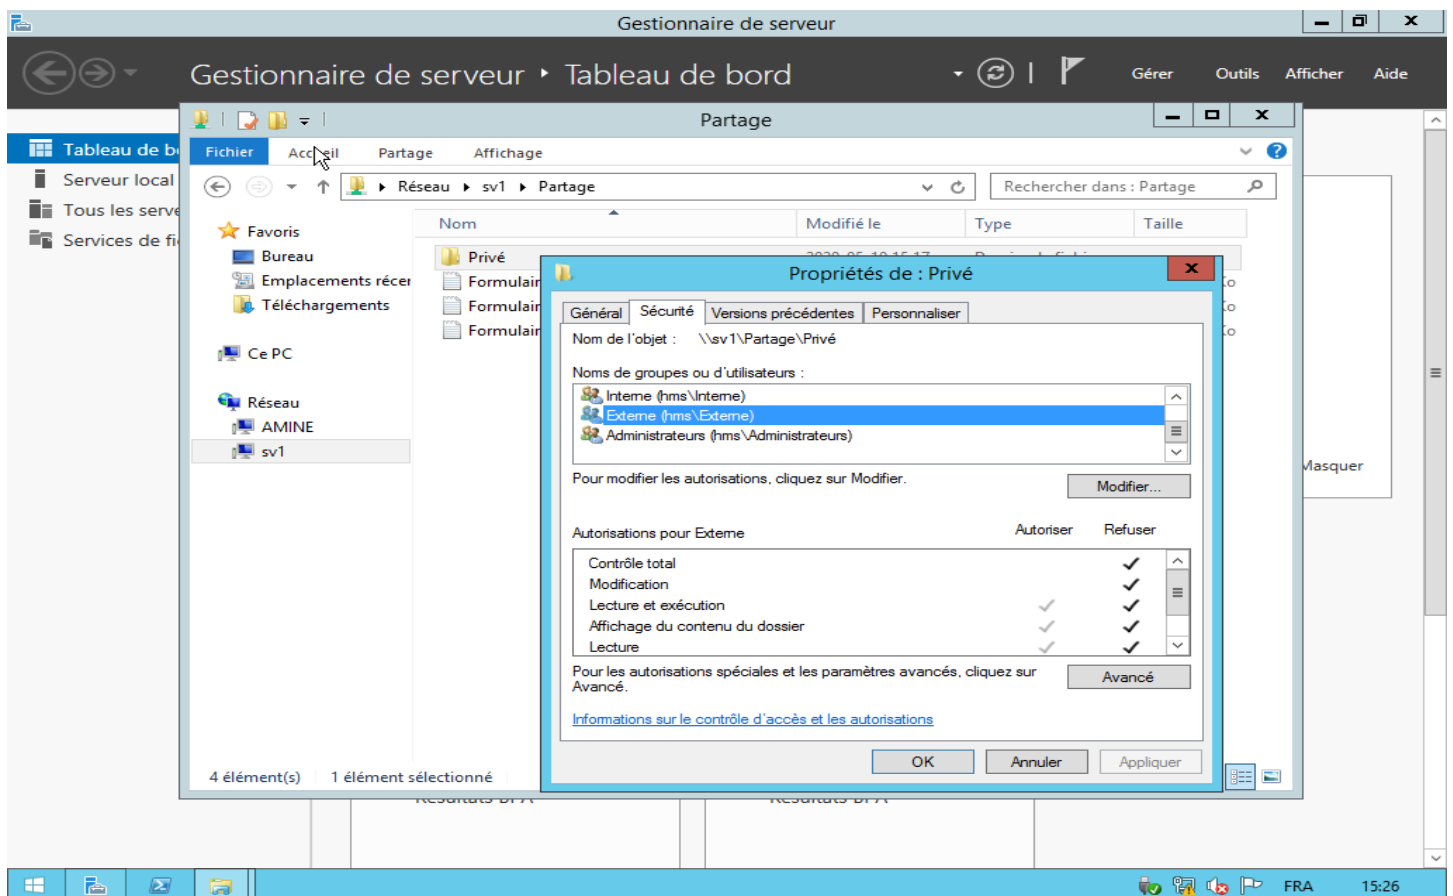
Gestionnaire de serveur

Gestionnaire de serveur ▸ Tableau de bord

Gérer Outils Afficher Aide

Tableau de b
Serveur local
Tous les serve
Services de fi

Partage

Fichier Accueil Partage Affichage

Réseau ▸ sv1 ▸ Partage

Rechercher dans : Partage

Favoris
Bureau
Emplacements récer
Téléchargements

Ce PC

Réseau
AMINE
sv1

| Nom | Modifié le | Type | Taille |
|---|---|---|---|
| Privé | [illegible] | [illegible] | |
| Formulair | | | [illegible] |
| Formulair | | | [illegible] |
| Formulair | | | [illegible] |

4 élément(s) 1 élément sélectionné

Masquer

Propriétés de : Privé

Général Sécurité Versions précédentes Personnaliser

Nom de l'objet : \\sv1\Partage\Privé

Noms de groupes ou d'utilisateurs :

Interne (hms\Interne)
Externe (hms\Externe)
Administrateurs (hms\Administrateurs)

Pour modifier les autorisations, cliquez sur Modifier.

Modifier...

| Autorisations pour Externe | Autoriser | Refuser |
|---|---|---|
| Contrôle total | | ✓ |
| Modification | | ✓ |
| Lecture et exécution | ✓ | ✓ |
| Affichage du contenu du dossier | ✓ | ✓ |
| Lecture | ✓ | ✓ |

Pour les autorisations spéciales et les paramètres avancés, cliquez sur Avancé.

Avancé

Informations sur le contrôle d'accès et les autorisations

OK Annuler Appliquer

Résultats BPA Résultats BPA

FRA 15:26